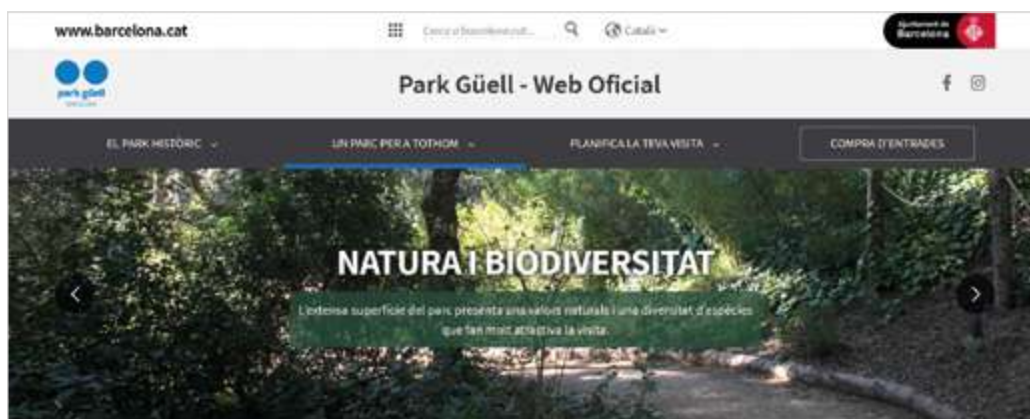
www.barcelona.cat

Cerca a barcelona.cat...

Català

Ajuntament de Barcelona

park güell

Park Güell - Web Oficial

EL PARK HISTÒRIC

UN PARC PER A TOTHOM

PLANIFICA LA TEVA VISITA

COMPRA D'ENTRADES

NATURA I BIODIVERSITAT

L'extensa superfície del parc presenta uns valors naturals i una diversitat d'espècies que fan molt atractiva la visita.